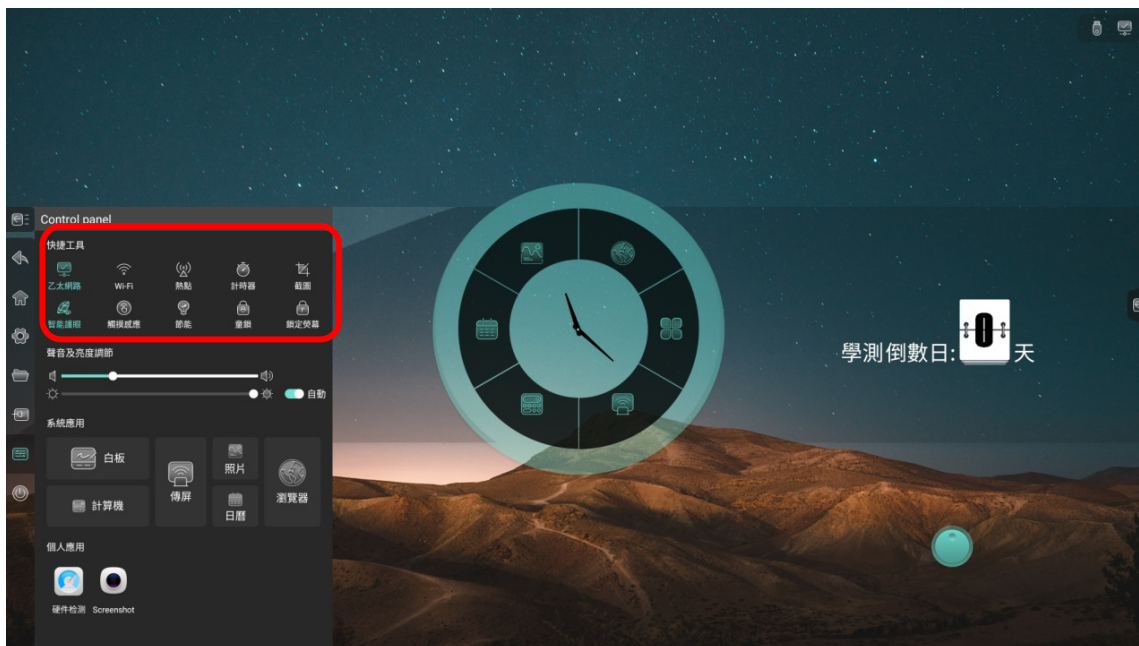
Control panel

快捷工具

乙太網路 Wi-Fi 熱點 計時器 截圖

智能護眼 觸摸感應 節能 童鎖 鎖定熒幕

聲音及亮度調節

自動

系統應用

白板 傳屏 照片 瀏覽器

計算機 日曆

個人應用

硬件檢測 Screenshot

學測倒數日: 0 天